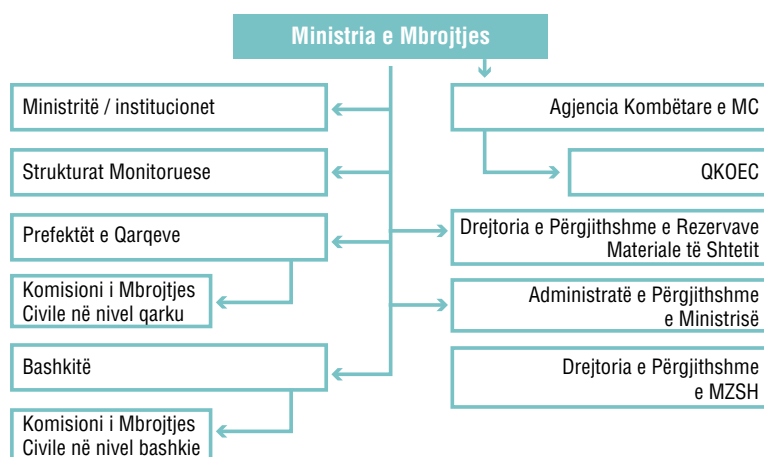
Ministria e Mbrojtjes

Ministritë / institucionet

Strukturat Monitoruese

Prefektët e Qarqeve

Komisioni i Mbrojtjes Civile në nivel qarku

Bashkitë

Komisioni i Mbrojtjes Civile në nivel bashkie

Agjencia Kombëtare e MC

QKOEC

Drejtoria e Përgjithshme e Rezervave Materiale të Shtetit

Administratë e Përgjithshme e Ministrisë

Drejtoria e Përgjithshme e MZSH